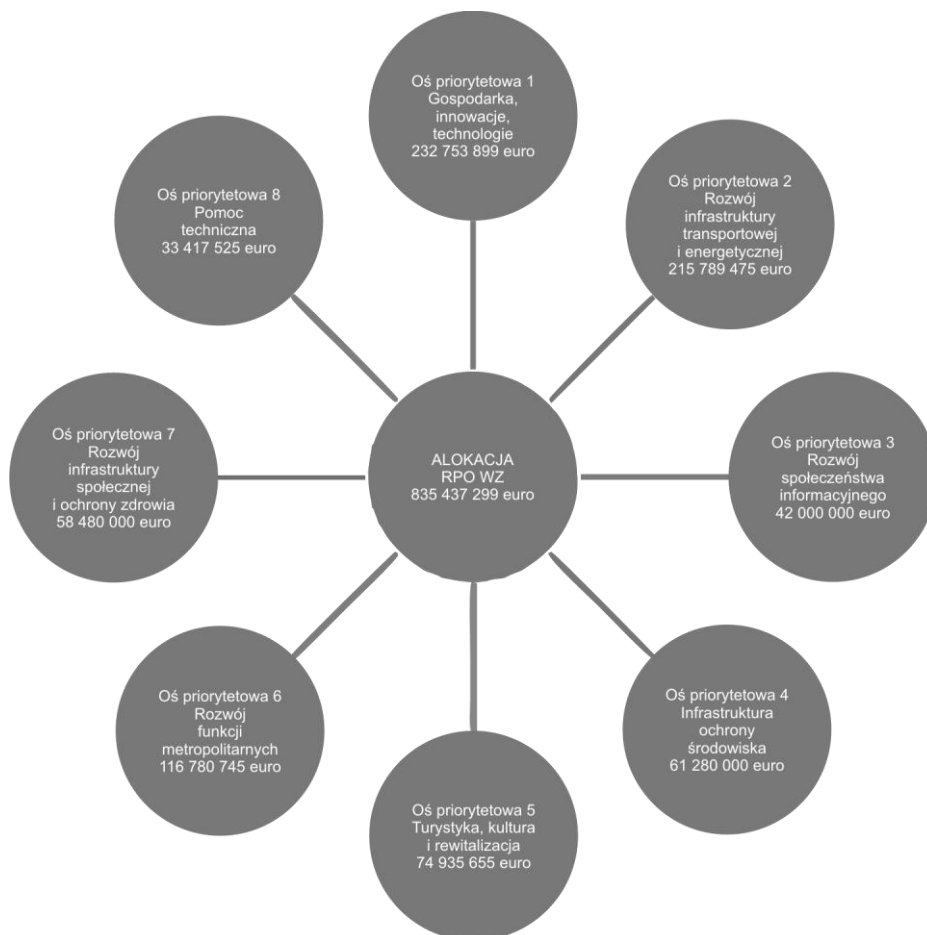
Oś priorytetowa 1
Gospodarka, innowacje, technologie
232 753 899 euro

Oś priorytetowa 8
Pomoc techniczna
33 417 525 euro

Oś priorytetowa 2
Rozwój infrastruktury transportowej i energetycznej
215 789 475 euro

Oś priorytetowa 7
Rozwój infrastruktury społecznej i ochrony zdrowia
58 480 000 euro

ALOKACJA
RPO WZ
835 437 299 euro

Oś priorytetowa 3
Rozwój społeczeństwa informacyjnego
42 000 000 euro

Oś priorytetowa 6
Rozwój funkcji metropolitarnych
116 780 745 euro

Oś priorytetowa 4
Infrastruktura ochrony środowiska
61 280 000 euro

Oś priorytetowa 5
Turystyka, kultura i rewitalizacja
74 935 655 euro